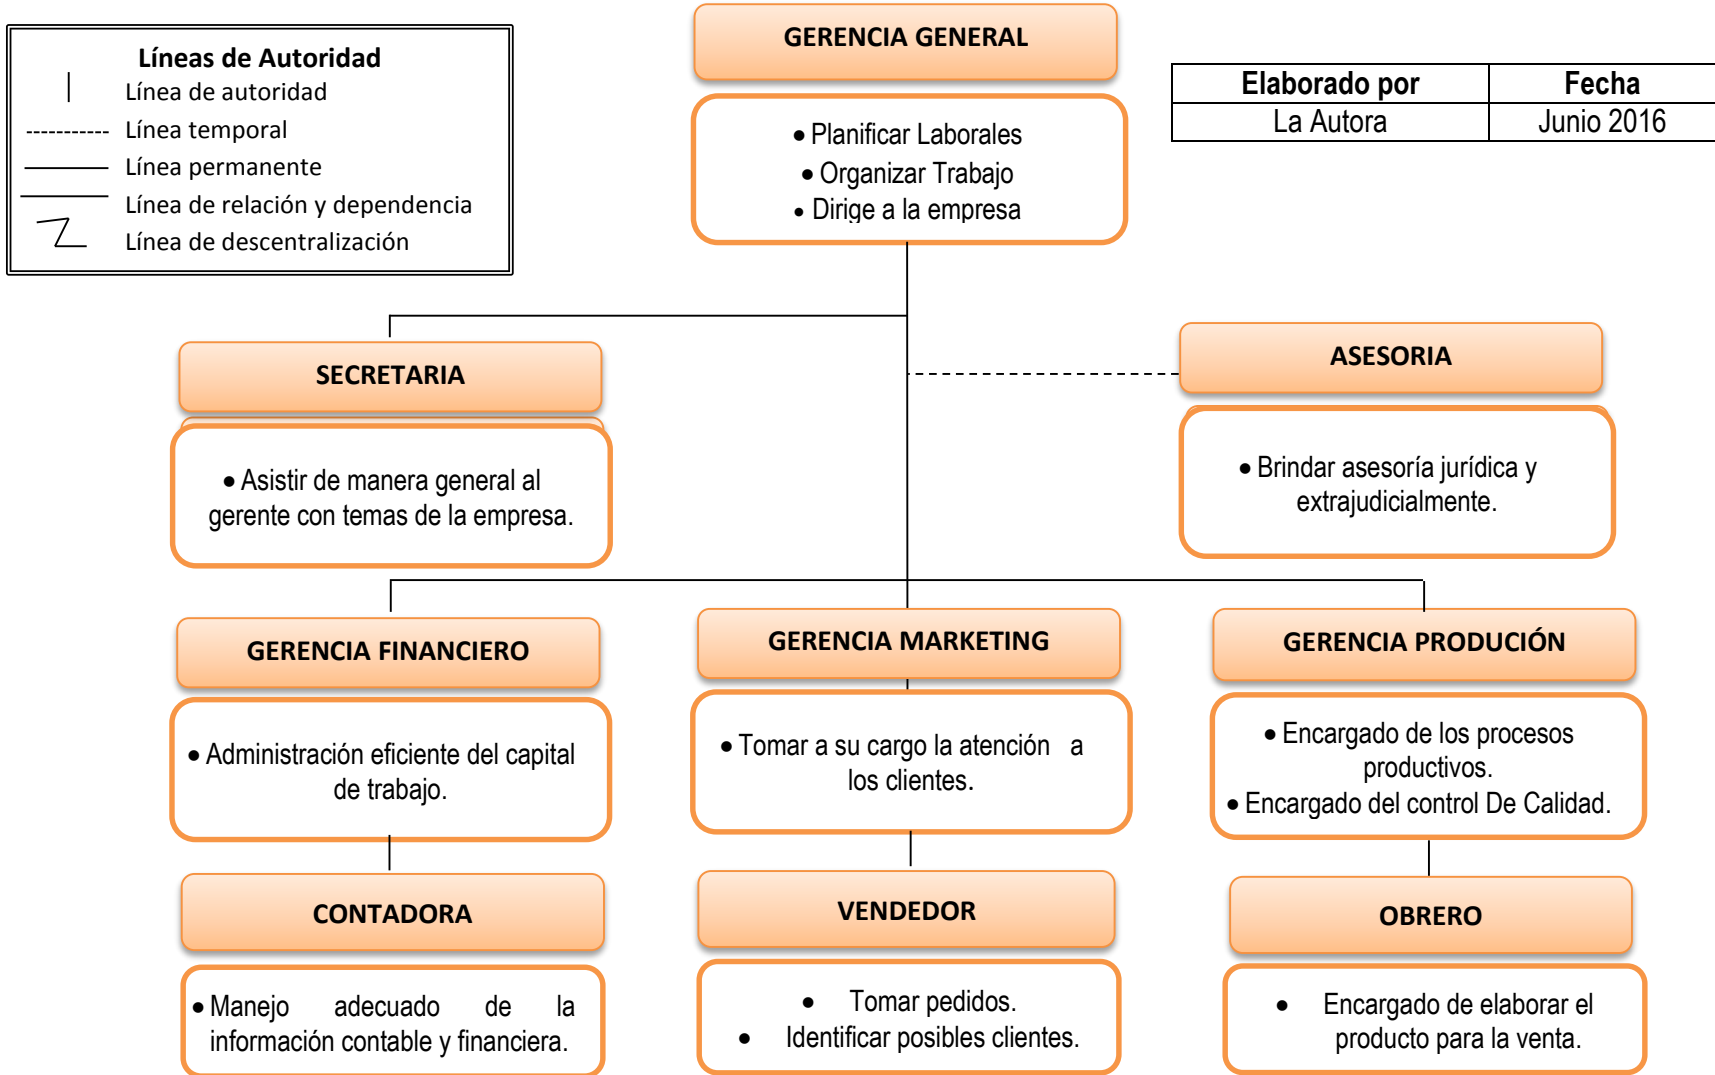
Líneas de Autoridad
Línea de autoridad
Línea temporal
Línea permanente
Línea de relación y dependencia
Línea de descentralización

GERENCIA GENERAL

- Planificar Laborales
- Organizar Trabajo
- Dirige a la empresa

| Elaborado por | Fecha |
|---|---|
| La Autora | Junio 2016 |

SECRETARIA

- Asistir de manera general al gerente con temas de la empresa.

ASESORIA

- Brindar asesoría jurídica y extrajudicialmente.

GERENCIA FINANCIERO

- Administración eficiente del capital de trabajo.

GERENCIA MARKETING

- Tomar a su cargo la atención a los clientes.

GERENCIA PRODUCIÓN

- Encargado de los procesos productivos.
- Encargado del control De Calidad.

CONTADORA

- Manejo adecuado de la información contable y financiera.

VENDEDOR

- Tomar pedidos.
- Identificar posibles clientes.

OBRERO

- Encargado de elaborar el producto para la venta.